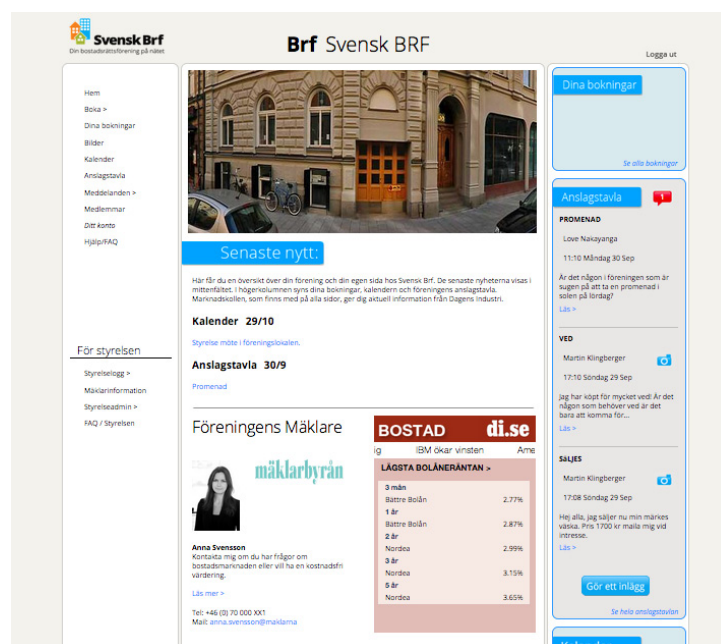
Svensk Brf
Din bostadsrättsförening på nätet

Brf Svensk BRF

Logga ut

Hem
Boka >
Dina bokningar
Bilder
Kalender
Anslagstavla
Meddelanden >
Medlemmar
Ditt konto
Hjälp/FAQ

För styrelsen
Styrelselogg >
Mäklarinformation
Styrelseadmin >
FAQ / Styrelsen

Senaste nytt:

Här får du en översikt över din förening och din egen sida hos Svensk Brf. De senaste nyheterna visas i mittenfältet. I högerkolumnen syns dina bokningar, kalendern och föreningens anslagstavla. Marknadskollen, som finns med på alla sidor, ger dig aktuell information från Dagens Industri.

Kalender 29/10

Styrelse möte i föreningslokalen.

Anslagstavla 30/9

Promenad

Föreningens Mäklare

mäklarbyrån

Anna Svensson
Kontakta mig om du har frågor om bostadsmarknaden eller vill ha en kostnadsfri värdering.

Läs mer >

Tel: +46 (0) 70 000 XX1
Mail: anna.svensson@maklarna

BOSTAD di.se
ig IBM ökar vinsten Ame

LÄGSTA BOLÅNERÄNTAN >

| 3 mån | |
|---|---|
| Bättre Bolån | 2.77% |
| 1 år | |
| Bättre Bolån | 2.87% |
| 2 år | |
| Nordea | 2.99% |
| 3 år | |
| Nordea | 3.15% |
| 5 år | |
| Nordea | 3.65% |

Dina bokningar

Se alla bokningar

Anslagstavla 1

PROMENAD
Love Nakayanga
11:10 Måndag 30 Sep
Är det någon i föreningen som är sugen på att ta en promenad i solen på lördag?
Läs >

VED
Martin Klingberger
17:10 Söndag 29 Sep
Jag har köpt för mycket ved! Är det någon som behöver ved är det bara att komma för...
Läs >

SÄLJES
Martin Klingberger
17:08 Söndag 29 Sep
Hej alla, jag säljer nu min märkes väska. Pris 1700 kr maila mig vid intresse.
Läs >

Gör ett inlägg

Se hela anslagstavlan